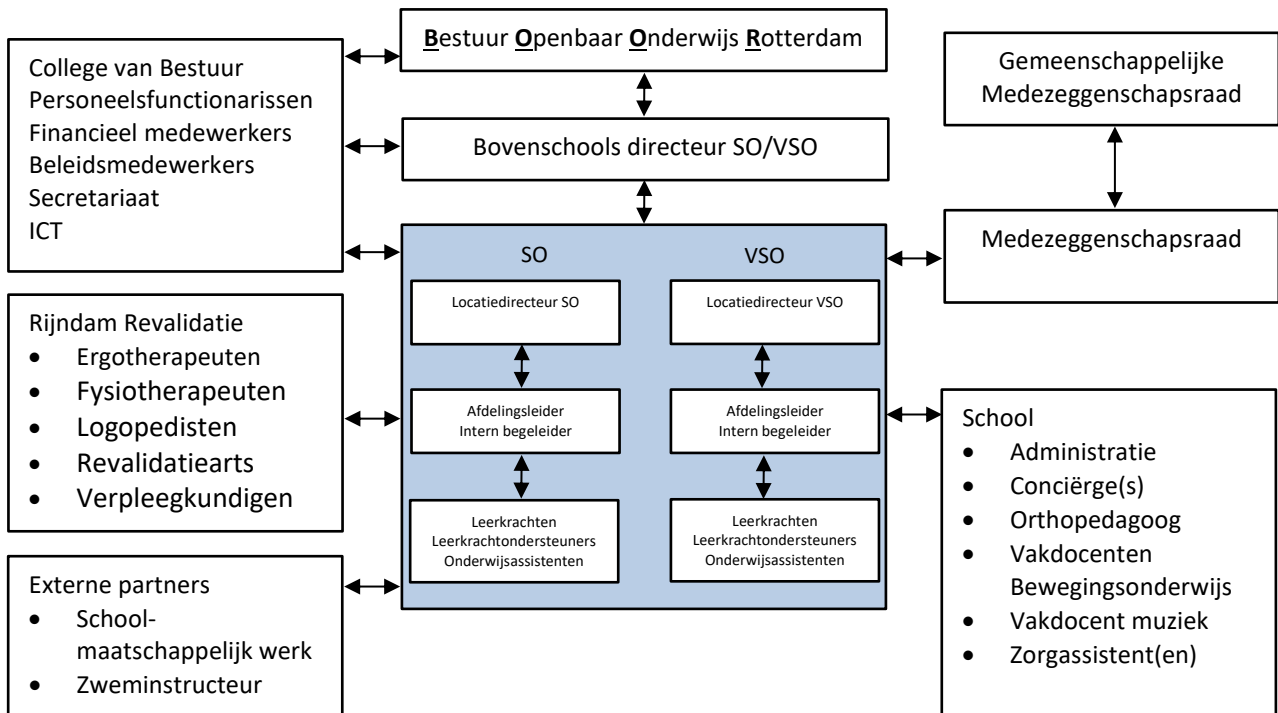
Bestuur Openbaar Onderwijs Rotterdam

College van Bestuur
Personeelsfunctionarissen
Financieel medewerkers
Beleidsmedewerkers
Secretariaat
ICT

Gemeenschappelijke Medezeggenschapsraad

Bovenschools directeur SO/VSO

Medezeggenschapsraad

SO

Locatiedirecteur SO

Afdelingsleider
Intern begeleider

Leerkrachten
Leerkrachtondersteuners
Onderwijsassistenten

VSO

Locatiedirecteur VSO

Afdelingsleider
Intern begeleider

Leerkrachten
Leerkrachtondersteuners
Onderwijsassistenten

Rijndam Revalidatie
- Ergotherapeuten
- Fysiotherapeuten
- Logopedisten
- Revalidatiearts
- Verpleegkundigen

Externe partners
- Schoolmaatschappelijk werk
- Zweminstructeur

School
- Administratie
- Conciërge(s)
- Orthopedagoog
- Vakdocenten Bewegingsonderwijs
- Vakdocent muziek
- Zorgassistent(en)